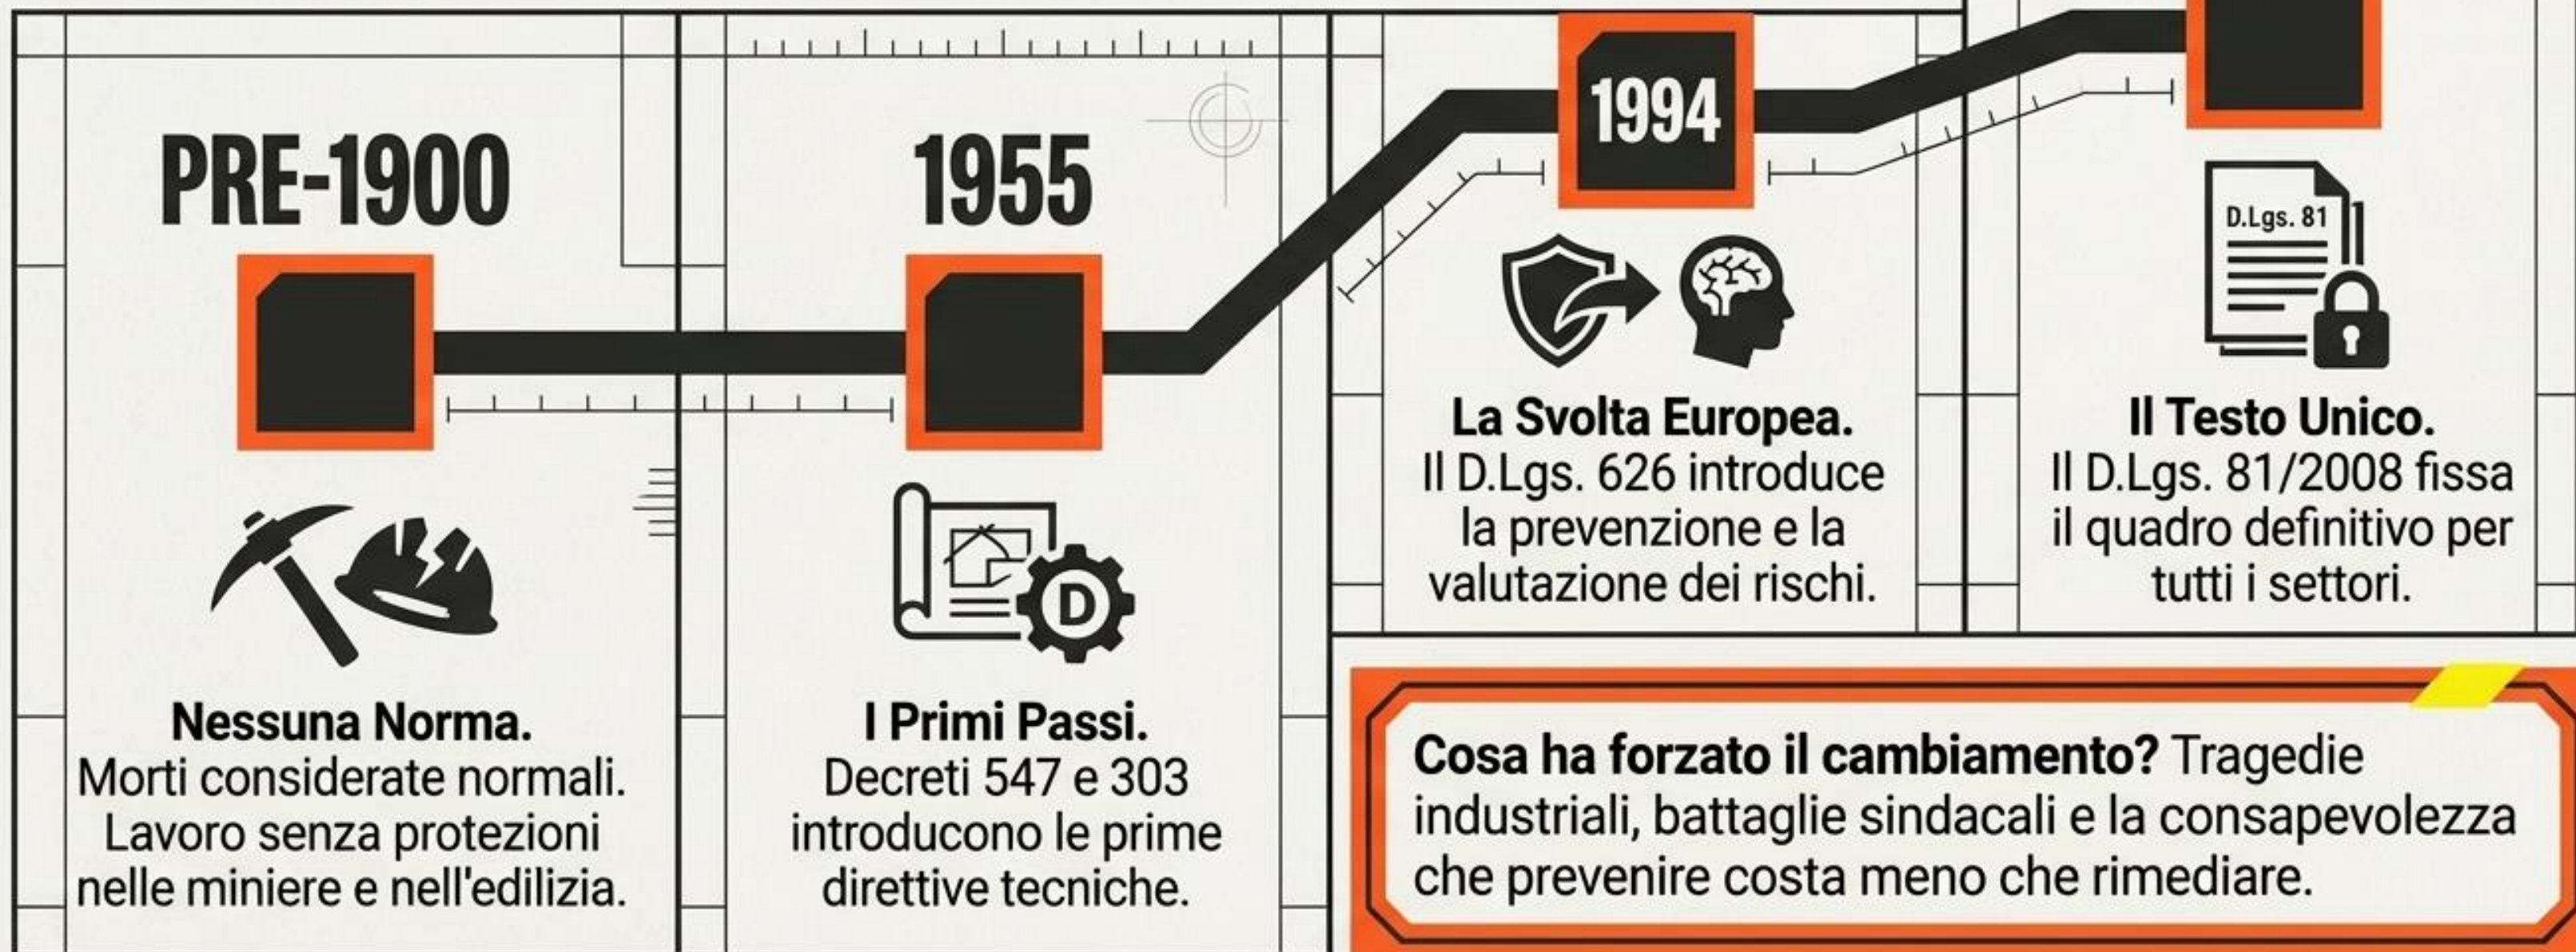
PRE-1900

Nessuna Norma.
Morti considerate normali. Lavoro senza protezioni nelle miniere e nell'edilizia.

1955

D

I Primi Passi.
Decreti 547 e 303 introducono le prime direttive tecniche.

1994

La Svolta Europea.
Il D.Lgs. 626 introduce la prevenzione e la valutazione dei rischi.

D.Lgs. 81

Il Testo Unico.
Il D.Lgs. 81/2008 fissa il quadro definitivo per tutti i settori.

Cosa ha forzato il cambiamento? Tragedie industriali, battaglie sindacali e la consapevolezza che prevenire costa meno che rimediare.